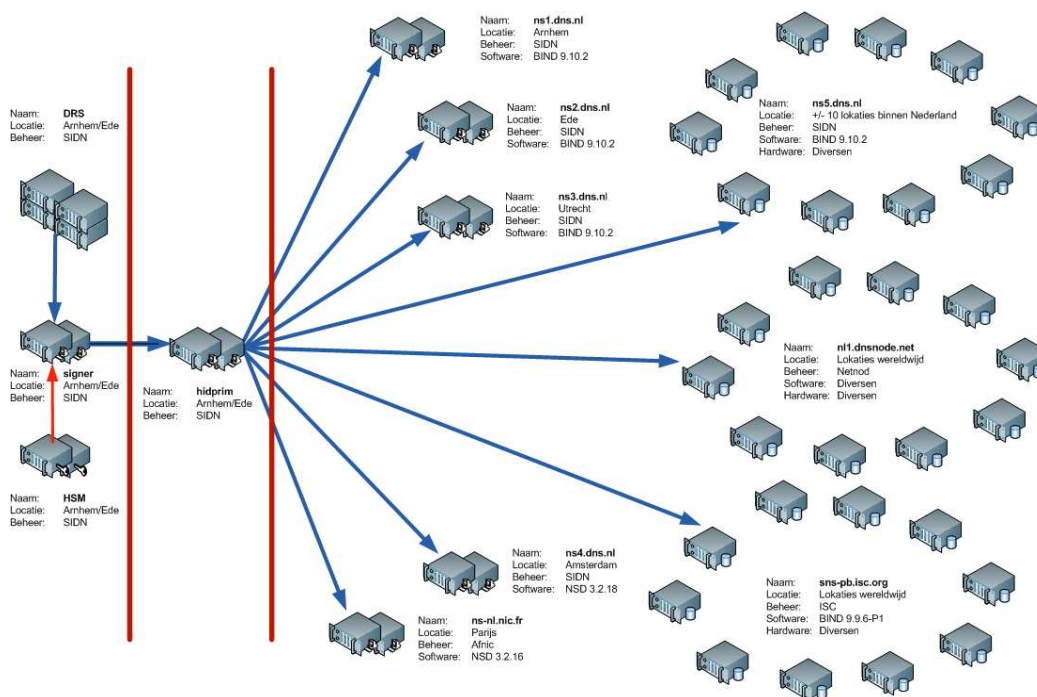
Naam: DRS
Locatie: Arnhem/Ede
Beheer: SIDN

Naam: signer
Locatie: Arnhem/Ede
Beheer: SIDN

Naam: HSM
Locatie: Arnhem/Ede
Beheer: SIDN

Naam: hidprim
Locatie: Arnhem/Ede
Beheer: SIDN

Naam: ns1.dns.nl
Locatie: Arnhem
Beheer: SIDN
Software: BIND 9.10.2

Naam: ns2.dns.nl
Locatie: Ede
Beheer: SIDN
Software: BIND 9.10.2

Naam: ns3.dns.nl
Locatie: Utrecht
Beheer: SIDN
Software: BIND 9.10.2

Naam: ns5.dns.nl
Locatie: +/- 10 lokaties binnen Nederland
Beheer: SIDN
Software: BIND 9.10.2
Hardware: Diversen

Naam: nl1.dnsnode.net
Locatie: Lokaties wereldwijd
Beheer: Netnod
Software: Diversen
Hardware: Diversen

Naam: ns4.dns.nl
Locatie: Amsterdam
Beheer: SIDN
Software: NSD 3.2.18

Naam: sns-pb.isc.org
Locatie: Lokaties wereldwijd
Beheer: ISC
Software: BIND 9.9.6-P1
Hardware: Diversen

Naam: ns-nl.nic.fr
Locatie: Parijs
Beheer: Afnic
Software: NSD 3.2.16